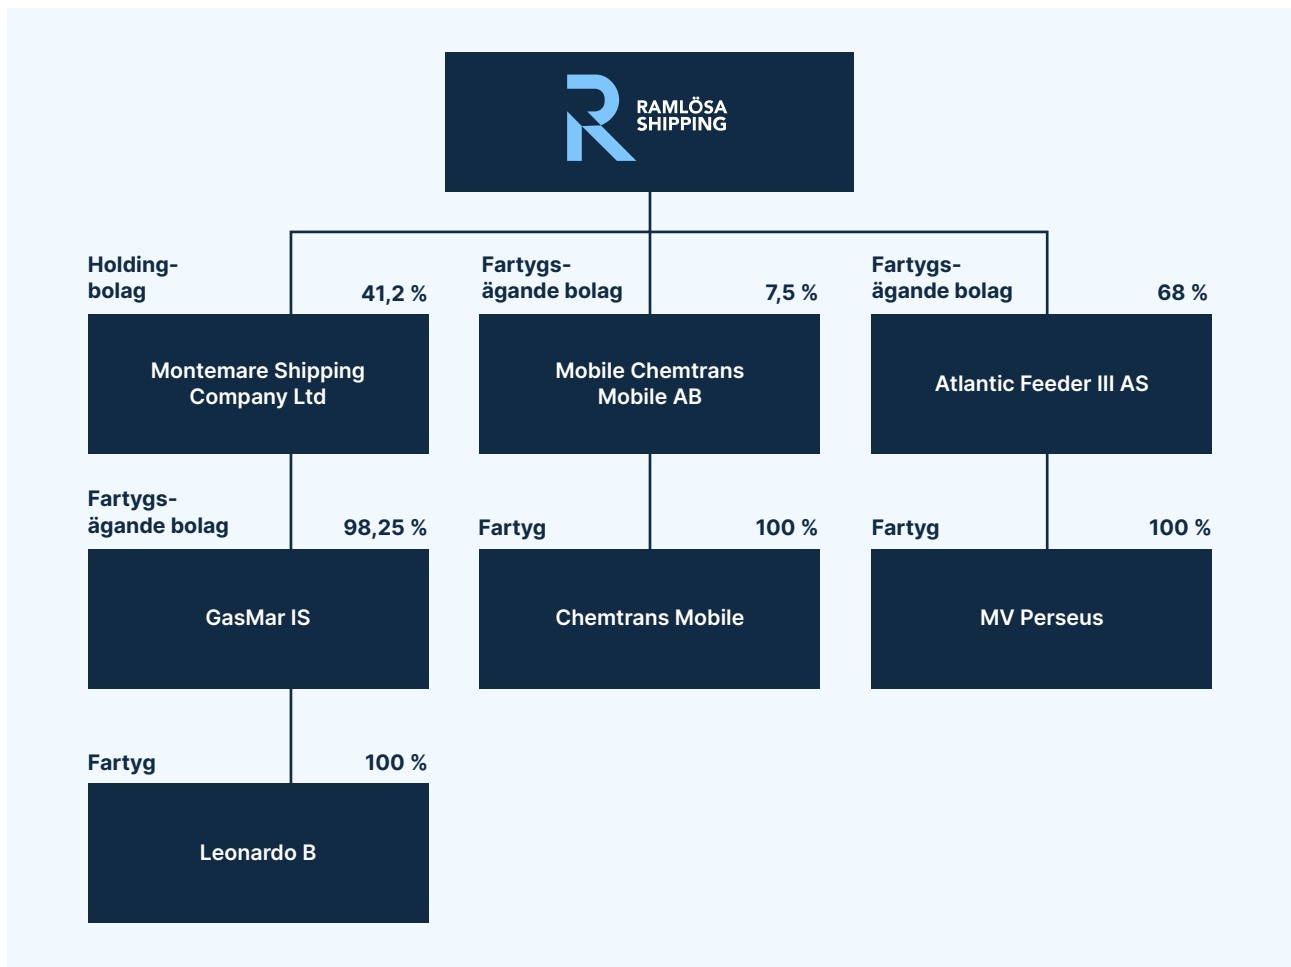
RAMLÖSA SHIPPING

Holdingbolag
41,2 %
Montemare Shipping Company Ltd

Fartygsägande bolag
98,25 %
GasMar IS

Fartyg
100 %
Leonardo B

Fartygsägande bolag
7,5 %
Mobile Chemtrans Mobile AB

Fartyg
100 %
Chemtrans Mobile

Fartygsägande bolag
68 %
Atlantic Feeder III AS

Fartyg
100 %
MV Perseus